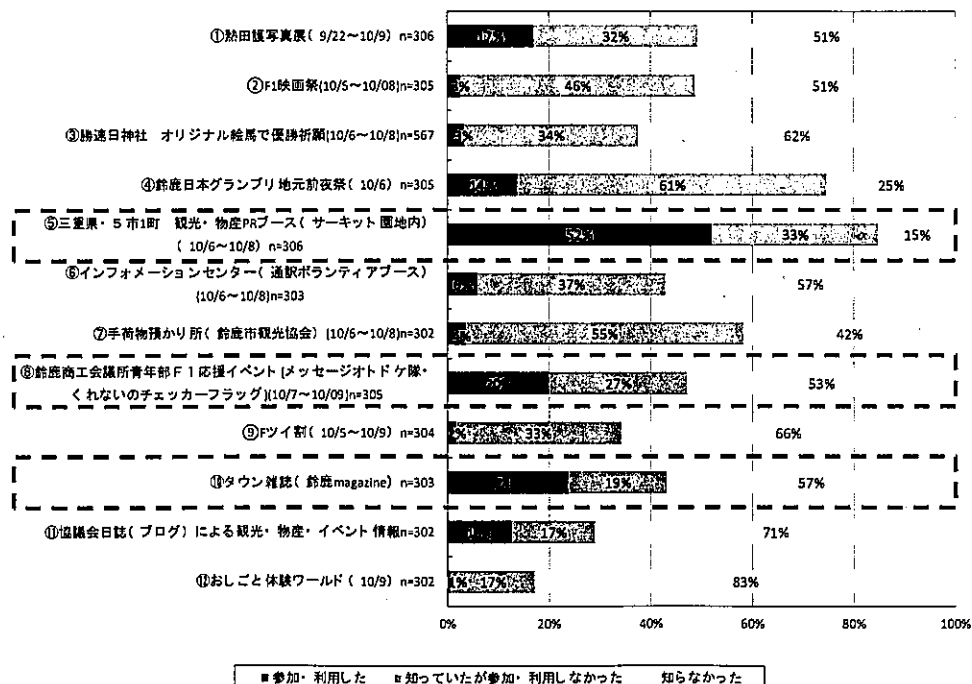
①熱田健写真展（ 9/22～10/9）n=306
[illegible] 32% 51%

②F1映画祭(10/5～10/08)n=305
3% 46% 51%

③勝速日神社 オリジナル絵馬で優勝祈願(10/6～10/8)n=567
3% 34% 62%

④鈴鹿日本グランプリ地元前夜祭（ 10/6） n=305
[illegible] 61% 25%

⑤三重県・５市1町 観光・物産PRブース（ サーキット園地内）（ 10/6～10/8）n=306
52% 33% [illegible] 15%

⑥インフォメーションセンター（ 通訳ボランティアブース）(10/6～10/8)n=303
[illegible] 37% 57%

⑦手荷物預かり所（ 鈴鹿市観光協会）(10/6～10/8)n=302
3% 55% 42%

⑧鈴鹿商工会議所青年部Ｆ１応援イベント（メッセージオトドケ隊・くれないのチェッカーフラッグ)(10/7～10/09)n=305
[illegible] 27% 53%

⑨Fツイ割（ 10/5～10/9） n=304
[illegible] 33% 66%

⑩タウン雑誌（ 鈴鹿magazine） n=303
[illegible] 19% 57%

⑪協議会日誌（ ブログ） による観光・物産・イベント情報n=302
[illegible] 17% 71%

⑪おしごと体験ワールド（ 10/9） n=302
1% 17% 83%

0% 20% 40% 60% 80% 100%

■参加・利用した ■知っていたが参加・利用しなかった 知らなかった